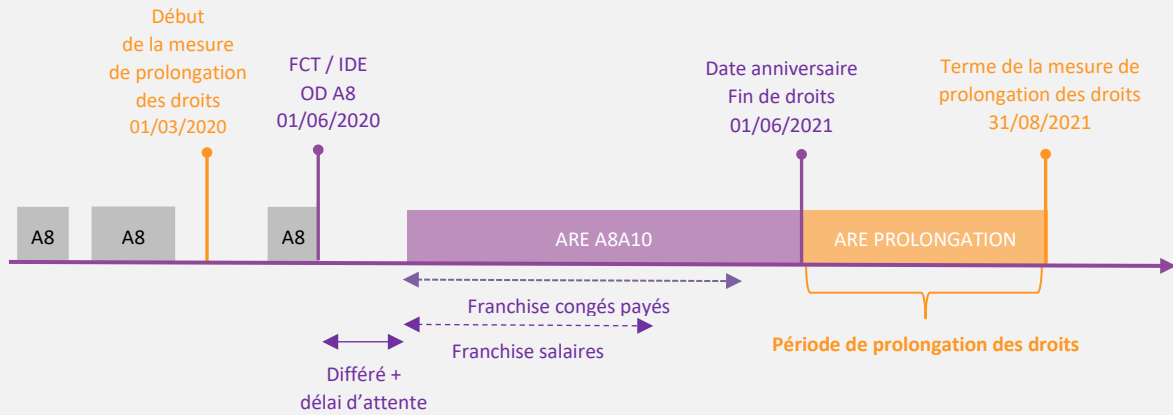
Début de la mesure de prolongation des droits 01/03/2020

FCT / IDE OD A8 01/06/2020

Date anniversaire Fin de droits 01/06/2021

Terme de la mesure de prolongation des droits 31/08/2021

A8

A8

A8

ARE A8A10

ARE PROLONGATION

Franchise congés payés

Franchise salaires

Différé + délai d'attente

Période de prolongation des droits